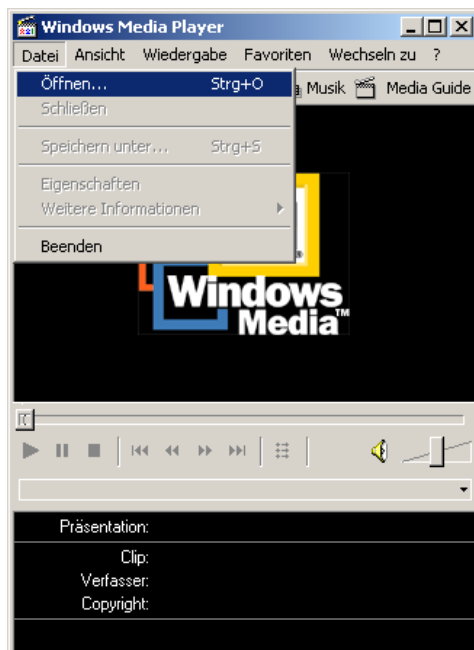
Windows Media Player

Datei Ansicht Wiedergabe Favoriten Wechseln zu ?

Öffnen... Strg+O
Schließen
Speichern unter... Strg+S
Eigenschaften
Weitere Informationen
Beenden

Musik Media Guide

Windows Media™

Präsentation:
Clip:
Verfasser:
Copyright: